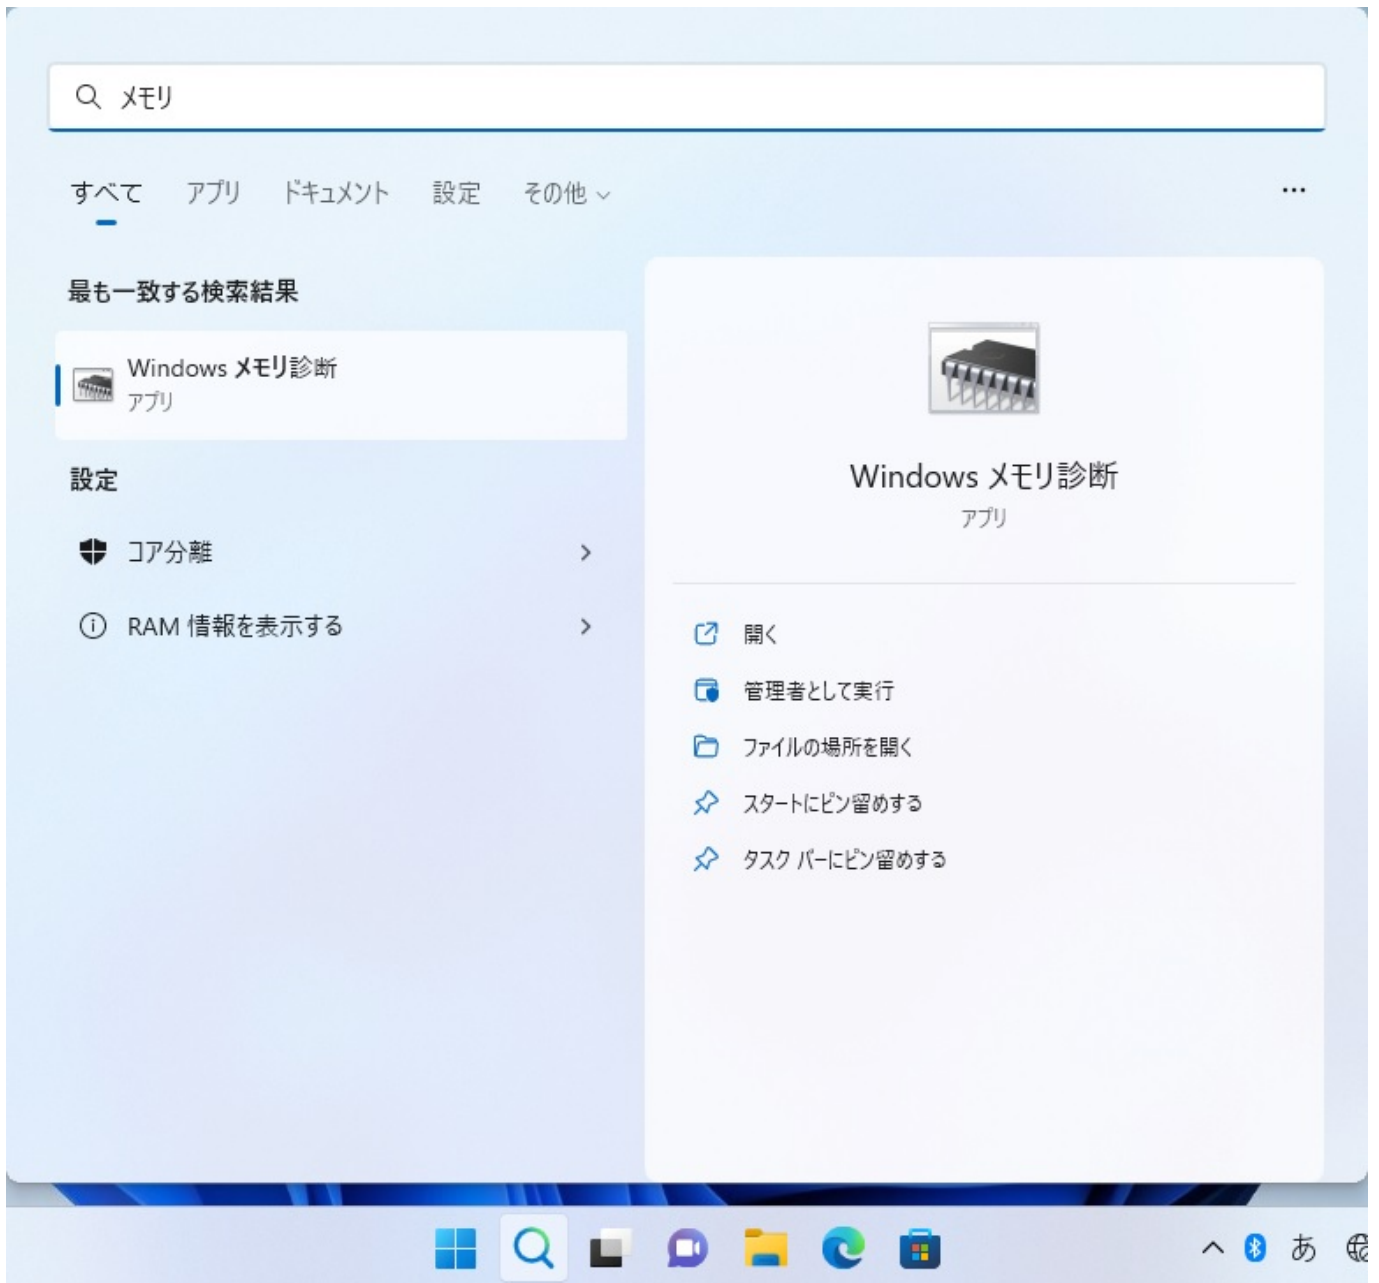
メモリ

すべて アプリ ドキュメント 設定 その他 ⌄ ···

最も一致する検索結果

Windows メモリ診断
アプリ

設定

コア分離 >

RAM 情報を表示する >

Windows メモリ診断
アプリ

開く
管理者として実行
ファイルの場所を開く
スタートにピン留めする
タスク バーにピン留めする

あ